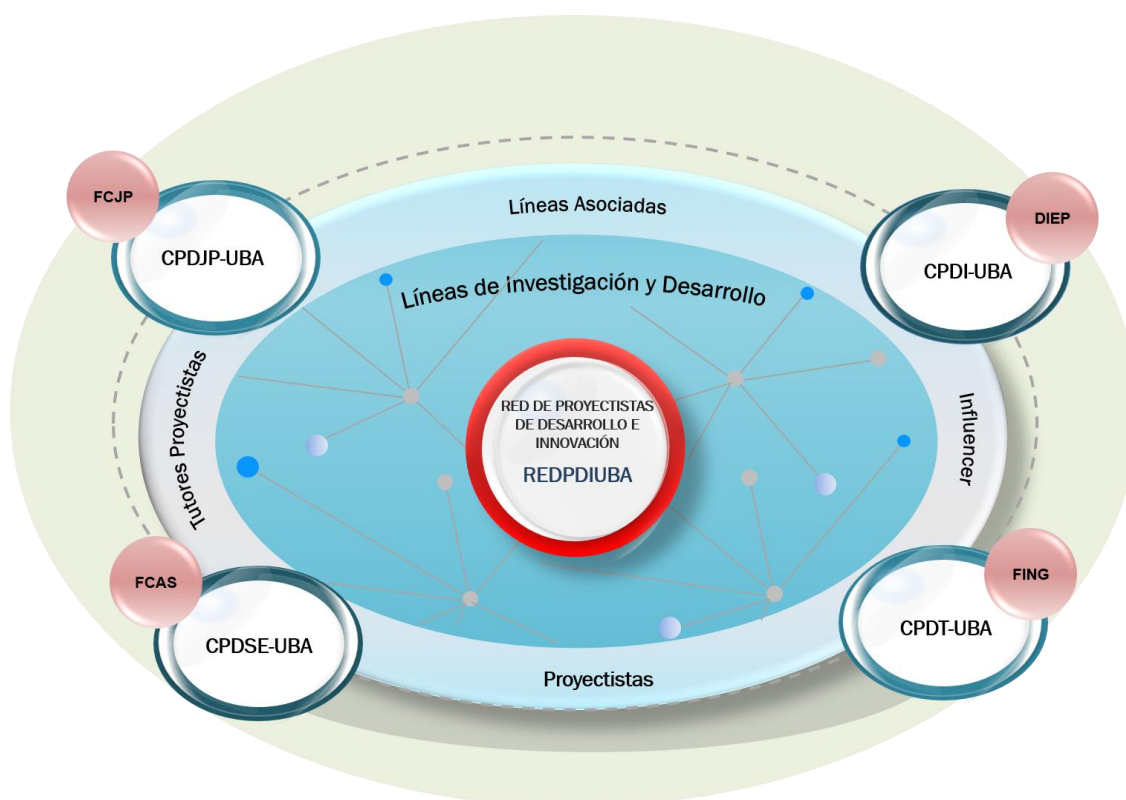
FCJP

CPDJP-UBA

Líneas Asociadas

DIEP

CPDI-UBA

Líneas de Investigación y Desarrollo

Tutores Proyectistas

RED DE PROYECTISTAS DE DESARROLLO E INNOVACIÓN

REDPDIUBA

Influencer

FCAS

CPDSE-UBA

FING

CPDT-UBA

Proyectistas